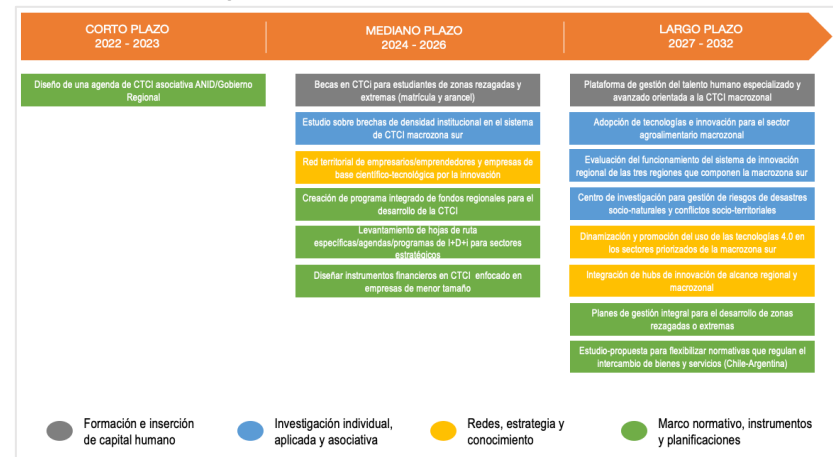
CORTO PLAZO
2022 - 2023

MEDIANO PLAZO
2024 - 2026

LARGO PLAZO
2027 - 2032

Diseño de una agenda de CTCI asociativa ANID/Gobierno Regional

Becas en CTCi para estudiantes de zonas rezagadas y extremas (matrícula y arancel)

Estudio sobre brechas de densidad institucional en el sistema de CTCI macrozona sur

Red territorial de empresarios/emprendedores y empresas de base científico-tecnológica por la innovación

Creación de programa integrado de fondos regionales para el desarrollo de la CTCI

Levantamiento de hojas de ruta específicas/agendas/programas de I+D+i para sectores estratégicos

Diseñar instrumentos financieros en CTCI enfocado en empresas de menor tamaño

Plataforma de gestión del talento humano especializado y avanzado orientada a la CTCI macrozonal

Adopción de tecnologías e innovación para el sector agroalimentario macrozonal

Evaluación del funcionamiento del sistema de innovación regional de las tres regiones que componen la macrozona sur

Centro de investigación para gestión de riesgos de desastres socio-naturales y conflictos socio-territoriales

Dinamización y promoción del uso de las tecnologías 4.0 en los sectores priorizados de la macrozona sur

Integración de hubs de innovación de alcance regional y macrozonal

Planes de gestión integral para el desarrollo de zonas rezagadas o extremas

Estudio-propuesta para flexibilizar normativas que regulan el intercambio de bienes y servicios (Chile-Argentina)

Formación e inserción de capital humano

Investigación individual, aplicada y asociativa

Redes, estrategia y conocimiento

Marco normativo, instrumentos y planificaciones